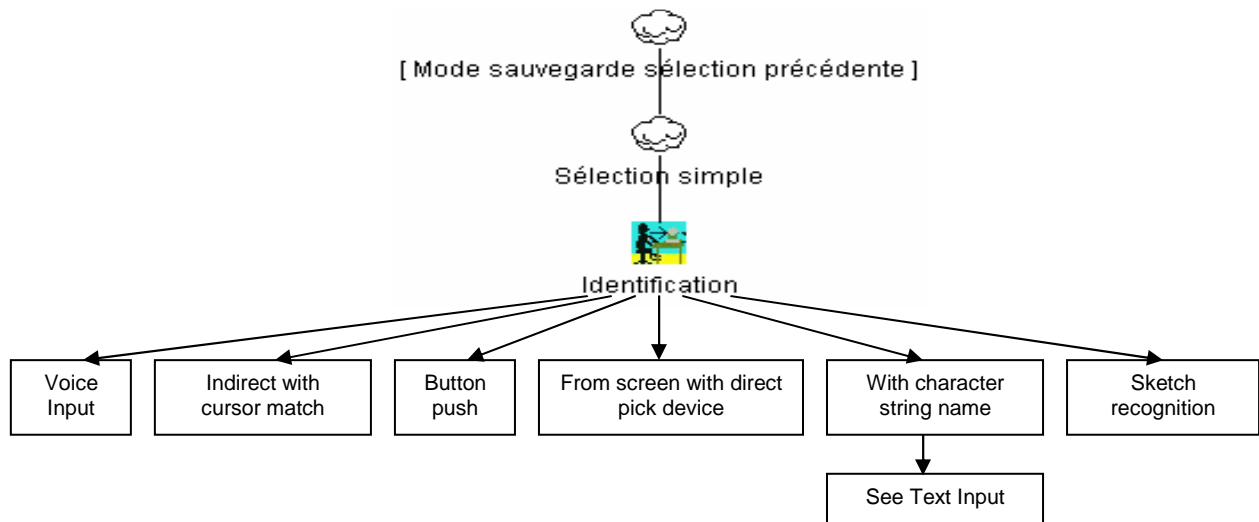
[ Mode sauvegarde sélection précédente ]

Sélection simple

Identification

Voice Input

Indirect with cursor match

Button push

From screen with direct pick device

With character string name

Sketch recognition

See Text Input